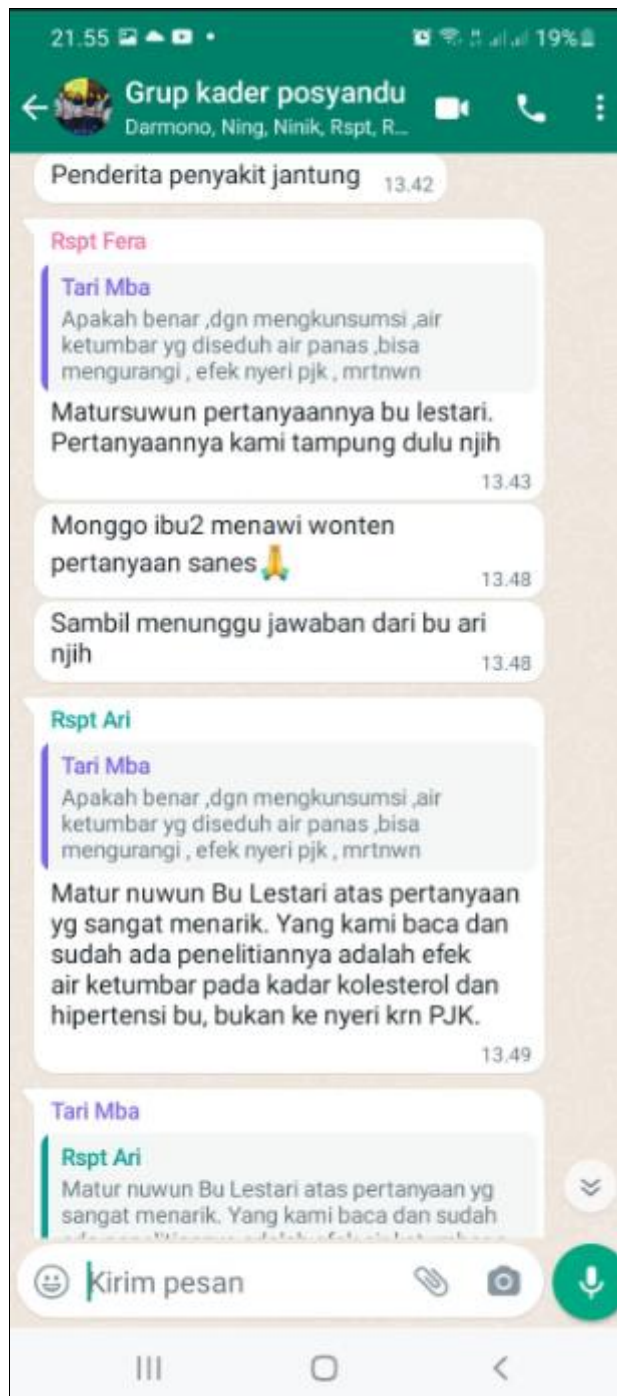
21.55 19%

Grup kader posyandu
Darmono, Ning, Ninik, Rspt, R...

Penderita penyakit jantung 13.42

Rspt Fera
Tari Mba
Apakah benar ,dgn mengkunsumsi ,air ketumbar yg diseduh air panas ,bisa mengurangi , efek nyeri pjk , mrtnwn
Matursuwun pertanyaannya bu lestari. Pertanyaannya kami tampung dulu njih
13.43

Monggo ibu2 menawi wonten pertanyaan sanes🙏 13.48

Sambil menunggu jawaban dari bu ari njih 13.48

Rspt Ari
Tari Mba
Apakah benar ,dgn mengkunsumsi ,air ketumbar yg diseduh air panas ,bisa mengurangi , efek nyeri pjk , mrtnwn
Matur nuwun Bu Lestari atas pertanyaan yg sangat menarik. Yang kami baca dan sudah ada penelitiannya adalah efek air ketumbar pada kadar kolesterol dan hipertensi bu, bukan ke nyeri krn PJK.
13.49

Tari Mba
Rspt Ari
Matur nuwun Bu Lestari atas pertanyaan yg sangat menarik. Yang kami baca dan sudah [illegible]

Kirim pesan